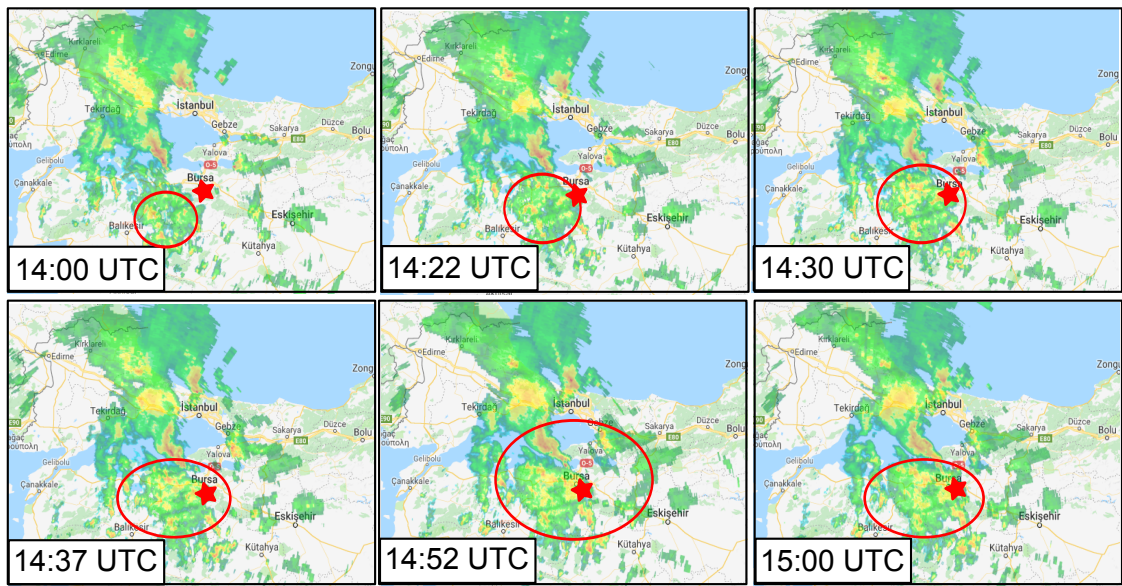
Kırklareli
Edirne
Zong
İstanbul
Tekirdağ
Gebze
Sakarya
Düzce
Bolu
ağaç
ούπολη
Gelibolu
Yalova
Çanakkale
Bursa
Balıkesir
Eskişehir
Kütahya
14:00 UTC

Kırklareli
Edirne
Zong
İstanbul
Tekirdağ
Gebze
Sakarya
Düzce
Bolu
ούπολη
Yalova
Çanakkale
Bursa
Balıkesir
Eskişehir
Kütahya
14:22 UTC

Kırklareli
Edirne
Zong
İstanbul
Tekirdağ
Gebze
Sakarya
Düzce
Bolu
ούπολη
Yalova
Çanakkale
Bursa
Balıkesir
Eskişehir
Kütahya
14:30 UTC

Kırklareli
Edirne
İstanbul
Tekirdağ
Gebze
ağaç
ούπολη
Yalova
Çanakkale
Bursa
Balıkesir
Eskişehir
Kütahya
14:37 UTC

Kırklareli
Edirne
İstanbul
Tekirdağ
Gebze
Sakarya
Düzce
Yalova
Çanakkale
Bursa
Balıkesir
Eskişehir
Kütahya
14:52 UTC

Kırklareli
Edirne
Zong
İstanbul
Tekirdağ
Gebze
Sakarya
Düzce
Bolu
ağaç
ούπολη
Yalova
Çanakkale
Bursa
Balıkesir
Eskişehir
Kütahya
15:00 UTC